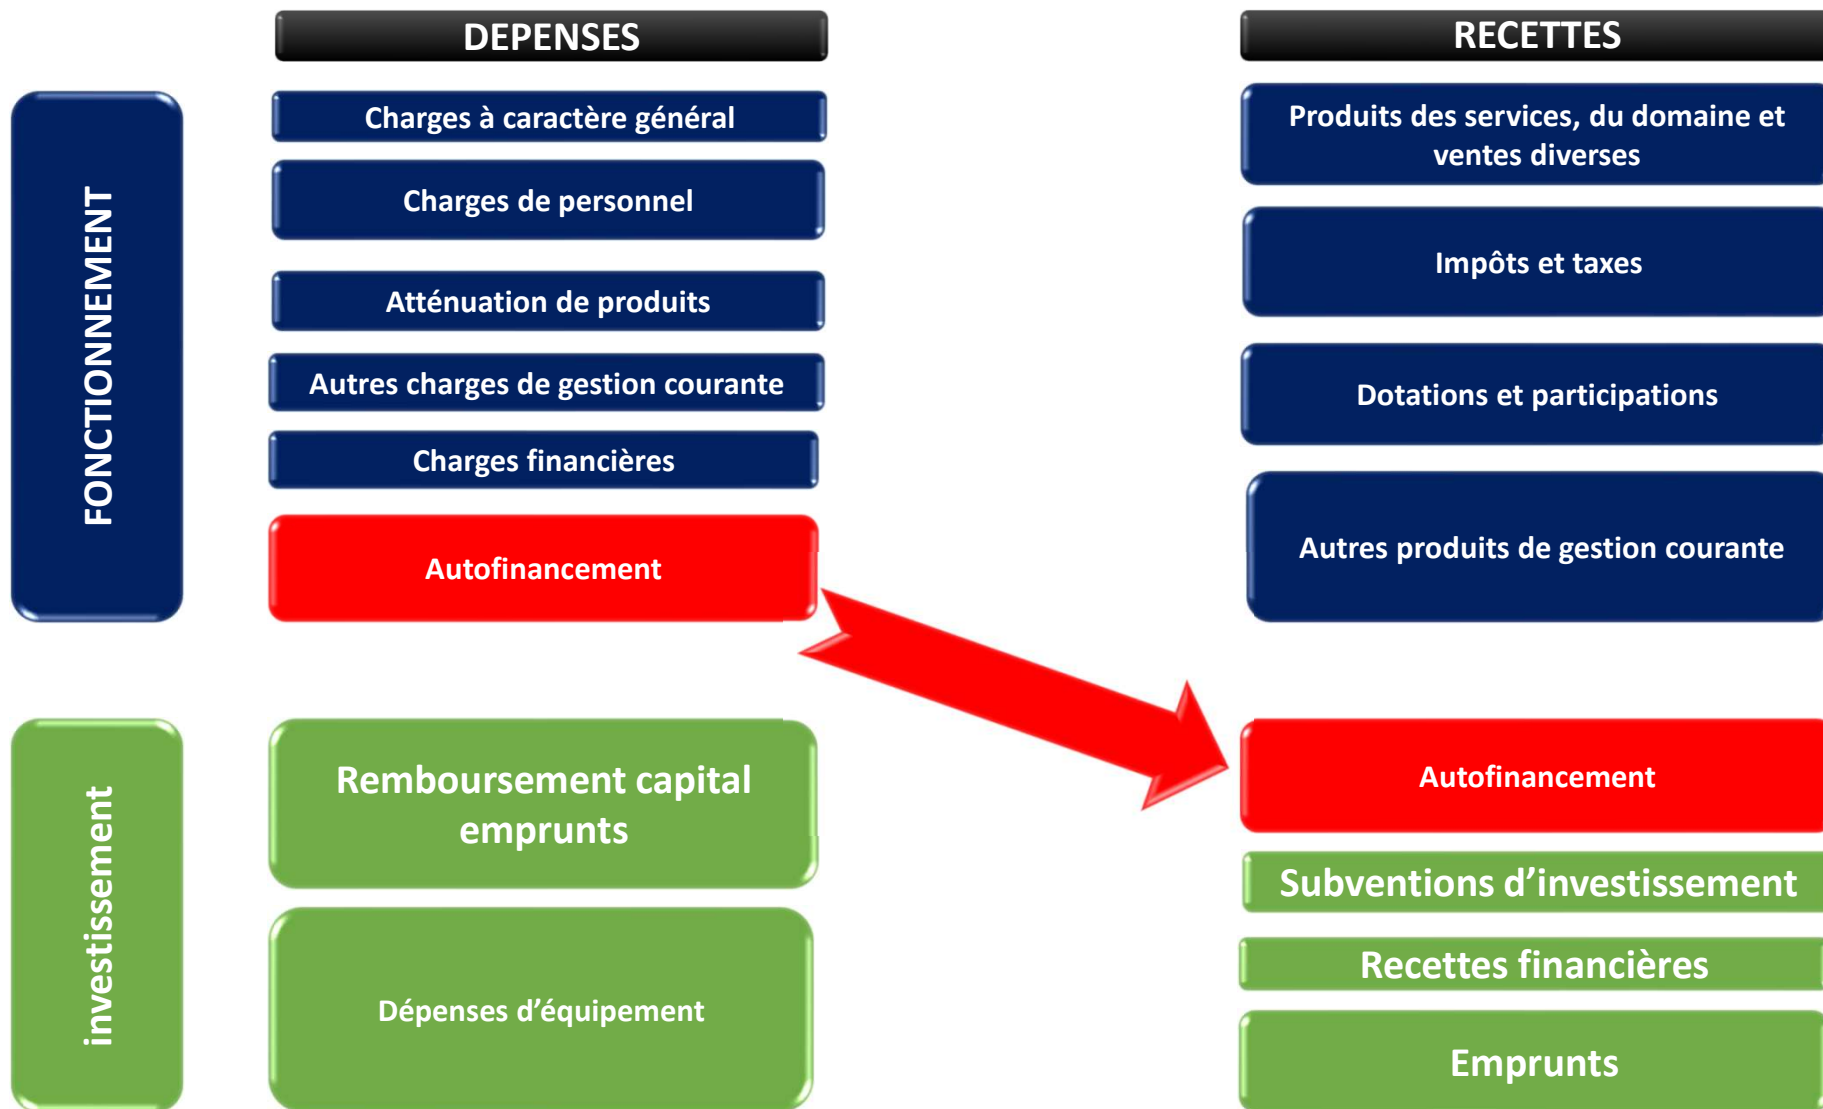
DEPENSES

RECETTES

FONCTIONNEMENT

Charges à caractère général

Charges de personnel

Atténuation de produits

Autres charges de gestion courante

Charges financières

Autofinancement

Produits des services, du domaine et ventes diverses

Impôts et taxes

Dotations et participations

Autres produits de gestion courante

investissement

Remboursement capital emprunts

Dépenses d’équipement

Autofinancement

Subventions d’investissement

Recettes financières

Emprunts